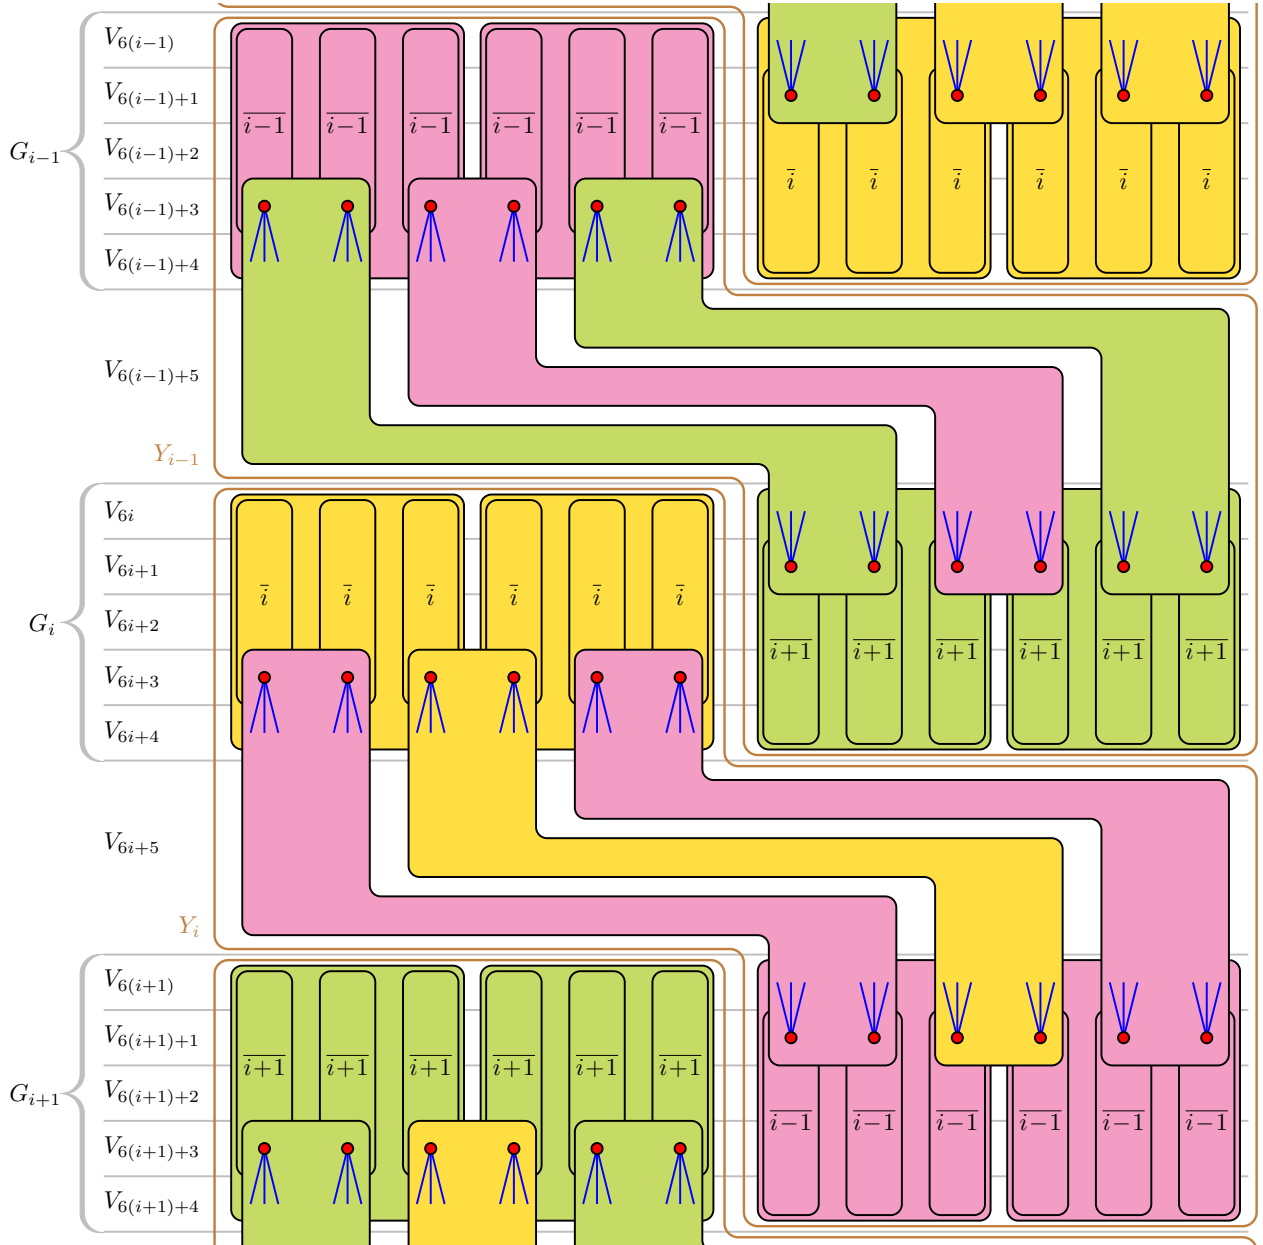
$G_{i-1}$
$V_{6(i-1)}$
$V_{6(i-1)+1}$
$V_{6(i-1)+2}$
$V_{6(i-1)+3}$
$V_{6(i-1)+4}$
$V_{6(i-1)+5}$
$Y_{i-1}$

$\overline{i-1}$ $\overline{i-1}$ $\overline{i-1}$ $\overline{i-1}$ $\overline{i-1}$ $\overline{i-1}$

$\bar{i}$ $\bar{i}$ $\bar{i}$ $\bar{i}$ $\bar{i}$ $\bar{i}$

$G_i$
$V_{6i}$
$V_{6i+1}$
$V_{6i+2}$
$V_{6i+3}$
$V_{6i+4}$
$V_{6i+5}$
$Y_i$

$\bar{i}$ $\bar{i}$ $\bar{i}$ $\bar{i}$ $\bar{i}$ $\bar{i}$

$\overline{i+1}$ $\overline{i+1}$ $\overline{i+1}$ $\overline{i+1}$ $\overline{i+1}$ $\overline{i+1}$

$G_{i+1}$
$V_{6(i+1)}$
$V_{6(i+1)+1}$
$V_{6(i+1)+2}$
$V_{6(i+1)+3}$
$V_{6(i+1)+4}$

$\overline{i+1}$ $\overline{i+1}$ $\overline{i+1}$ $\overline{i+1}$ $\overline{i+1}$ $\overline{i+1}$

$\overline{i-1}$ $\overline{i-1}$ $\overline{i-1}$ $\overline{i-1}$ $\overline{i-1}$ $\overline{i-1}$